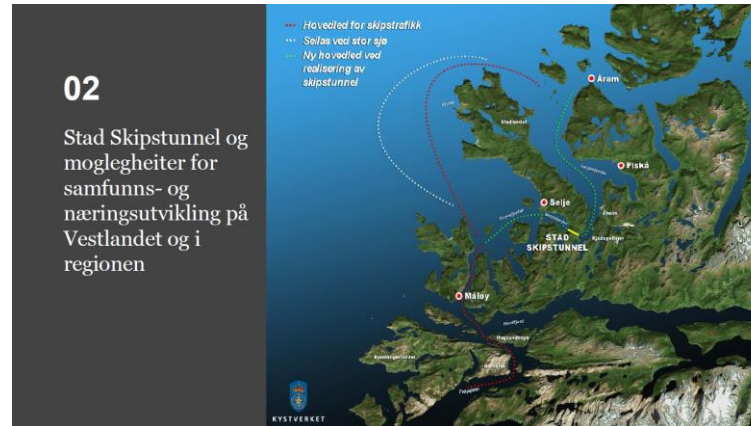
02

Stad Skipstunnel og moglegheiter for samfunns- og næringsutvikling på Vestlandet og i regionen

Hovedled for skipstrafikk
Seilas ved stor sjø
Ny hovedled ved realisering av skipstunnel

Åram
Fiskå
Selje
STAD SKIPSTUNNEL
Måløy

KYSTVERKET